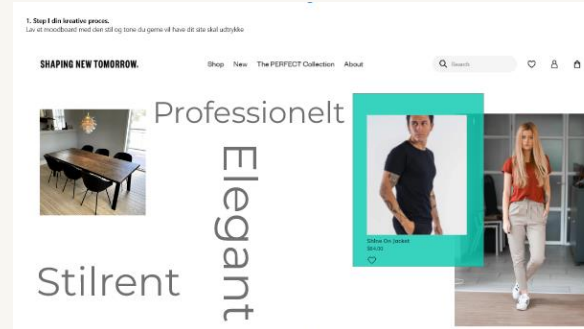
1. Step I din kreative proces.
Lav et moodboard med den stil og tone du gerne vil have dit site skal udtrykke

SHAPING NEW TOMORROW.

Shop New The PERFECT Collection About

Search

Professionelt

Elegant

Stilrent

Show On Jacket
$64.00